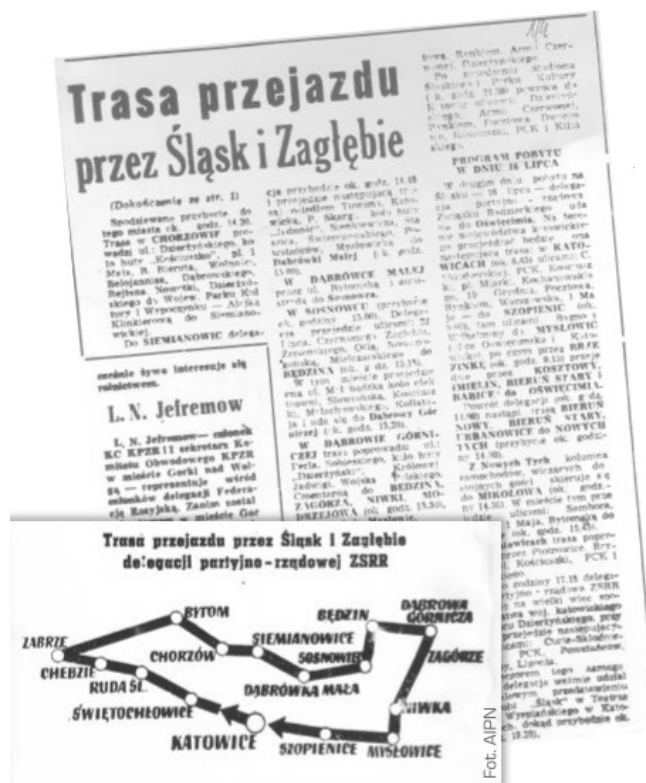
Trasa przejazdu przez Śląsk i Zagłębie

(Dokończenie ze str. 1)

Spodziewane przybycie do tego miasta ok. godz. 14.30. Trasa w CHORZOWIE prowadzi ul. Dzierżyńskiego, ko huty „Kościuszko", pl. 1 Maja, R. Bieruta, Wolności, Bolesława, Dąbrowskiego, Hajduki, Nowotki, Dzierżyńskiego do Woiew. Parku Kultury i Wypoczynku — Aleja Kinkierowa do Siemianowic.

Do SIEMIANOWIC delegacja przybędzie ok. godz. 14.45 i przejedzie następującą trasą: ulicami Tuwima, Katowicką, P. Skargi, koło huty „Jedność", Sienkiewicza, Świerczewskiego, Mysłowicką do Dąbrówki Małej (ok. godz. 15.00).

W DĄBRÓWCE MAŁEJ przez ul. Bytomską i autostradę do Sosnowca.

W SOSNOWCU (przybycie ok. godziny 15.00). Delegacja przejedzie ulicami: 22 Lipca, Czerwonego Zagłębia, Orla, Nowotki, Żeromskiego, Mielczarskiego do Będzina.

BĘDZINA (ok. g. dz. 15.15). W tym mieście przejedzie ulicami: M. Kasprzaka koło elektrowni, Sienkiewicza, Kościuszki, Małachowskiego, Kołłątaja i ulicą do Dąbrowy Górniczej (ok. godz. 15.20).

W DĄBROWIE GÓRNICZEJ trasa poprowadzi ulicami: Perla, Sobieskiego, koło huty „Dzierżyński", Królowej Jadwigi, Wojska Polskiego, Cmentarną do BĘDZINA, ZAGÓRZA, NIWKI, MODRZEJOWA (ok. godz. 15.50), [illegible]

cenie żywo interesuje się rolnictwem.

L. N. Jefremow

L. N. Jefremow — członek KC KPZR i sekretarz Komitetu Obwodowego KPZR w mieście Gorki nad Wołgą — reprezentuje wśród członków delegacji Federacji Rosyjskiej. Zanim został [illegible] w mieście Gor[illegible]

Trasa przejazdu przez Śląsk i Zagłębie delegacji partyjno-rządowej ZSRR

BYTOM
ZABRZE
SIEMIANOWICE
BĘDZIN
DĄBROWA GÓRNICZA
CHORZÓW
SOSNOWIEC
ZAGÓRZE
CHEBZIE
RUDA ŚL.
DĄBRÓWKA MAŁA
ŚWIĘTOCHŁOWICE
NIWKA
KATOWICE
SZOPIENICE
MYSŁOWICE

łowa, Bytom, Armii Czerwonej, Dzierżyńskiego.

Po przyjęciu w Wojewódzkim Domu Kultury (ok. godz. 21.30) powrót do Katowic ulicami: Dąbrowskiego, Armii Czerwonej, Pawłowa, Francuska, Damrota, PCK i Kilińskiego.

PROGRAM POBYTU W DNIU 16 LIPCA

W drugim dniu pobytu na Śląsku — 16 lipca — delegacja partyjno-rządowa Związku Radzieckiego uda się do Oświęcimia. Na terenie województwa katowickiego przejazd będzie trasą: w KATOWICACH (ok. 8.45) ulicami: C. Skłodowskiej, PCK, Kościuszki, pl. Miarki, Kochanowskiego, 15 Grudnia, Poczłowa, Mysłowicka, Warszawska, 1 Maja, do SZOPIENIC (ok. godz. ...), tam ulicami: Bytomską, Lenina, ... MYSŁOWIC ... przez BRZEZINKĘ ..., KOSZTOWY, CHEŁM, BIERUŃ STARY i BABICE do OŚWIĘCIMIA.

Powrót delegacji ok. g. 14.00 nastąpi trasą BIERUŃ NOWY, BIERUŃ STARY, URBANOWICE do NOWYCH TYCH (przybycie ok. godziny 14.30).

Z Nowych Tych kolumna samochodów wiozących dostojnych gości skieruje się do MIKOŁOWA (ok. godz. 14.50). W mieście tym przejedzie ulicami: Sambora, 1 Maja, Bytomską do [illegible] ok. godz. 15.15 ... trasa poprowadzi przez Piotrowice, Brynów, Kościuszki, PCK i ...

O godzinie 17.15 delegacja partyjno-rządowa ZSRR ... woj. katowickiego ... Dzierżyńskiego, przejedzie następującymi ulicami: Curie-Skłodowskiej, PCK, Powstańców, Lignica.

... delegacja weźmie udział ... przedstawicielami ... „Śląsk" w Teatrze ... „Wyspiańskiego" w Katowicach, dokąd przybędzie ok. 19.20.

Fot. AIPN